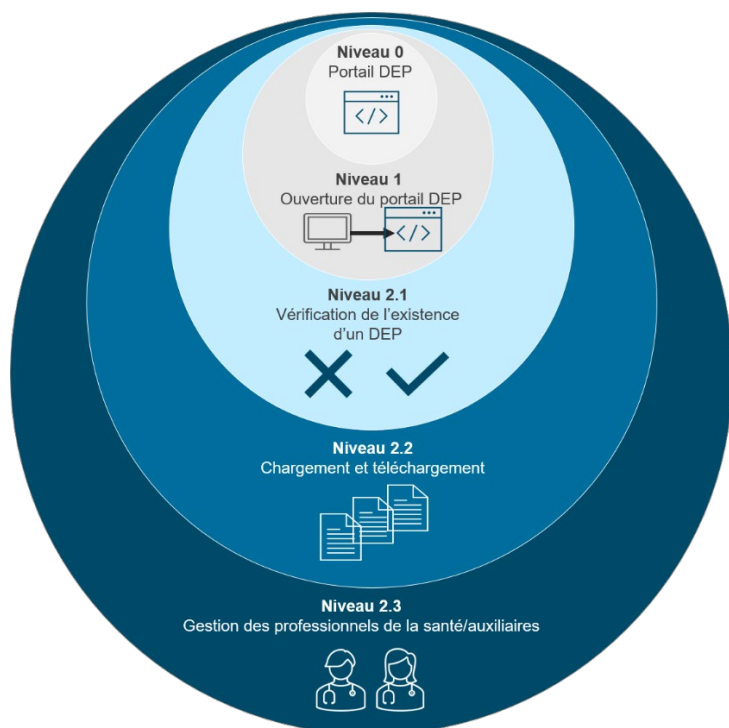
Niveau 0
Portail DEP

Niveau 1
Ouverture du portail DEP

Niveau 2.1
Vérification de l'existence d'un DEP

Niveau 2.2
Chargement et téléchargement

Niveau 2.3
Gestion des professionnels de la santé/auxiliaires